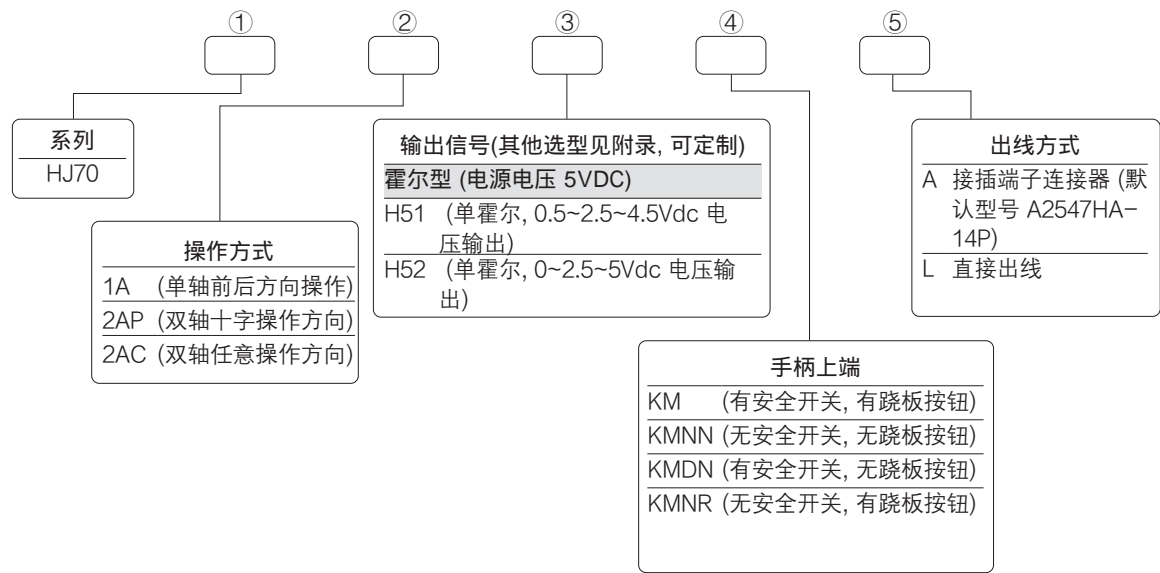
① ② ③ ④ ⑤

系列
HJ70

操作方式
1A (单轴前后方向操作)
2AP (双轴十字操作方向)
2AC (双轴任意操作方向)

输出信号(其他选型见附录, 可定制)
霍尔型 (电源电压 5VDC)
H51 (单霍尔, 0.5~2.5~4.5Vdc 电压输出)
H52 (单霍尔, 0~2.5~5Vdc 电压输出)

手柄上端
KM (有安全开关, 有跷板按钮)
KMNN (无安全开关, 无跷板按钮)
KMDN (有安全开关, 无跷板按钮)
KMNR (无安全开关, 有跷板按钮)

出线方式
A 接插端子连接器 (默认型号 A2547HA-14P)
L 直接出线